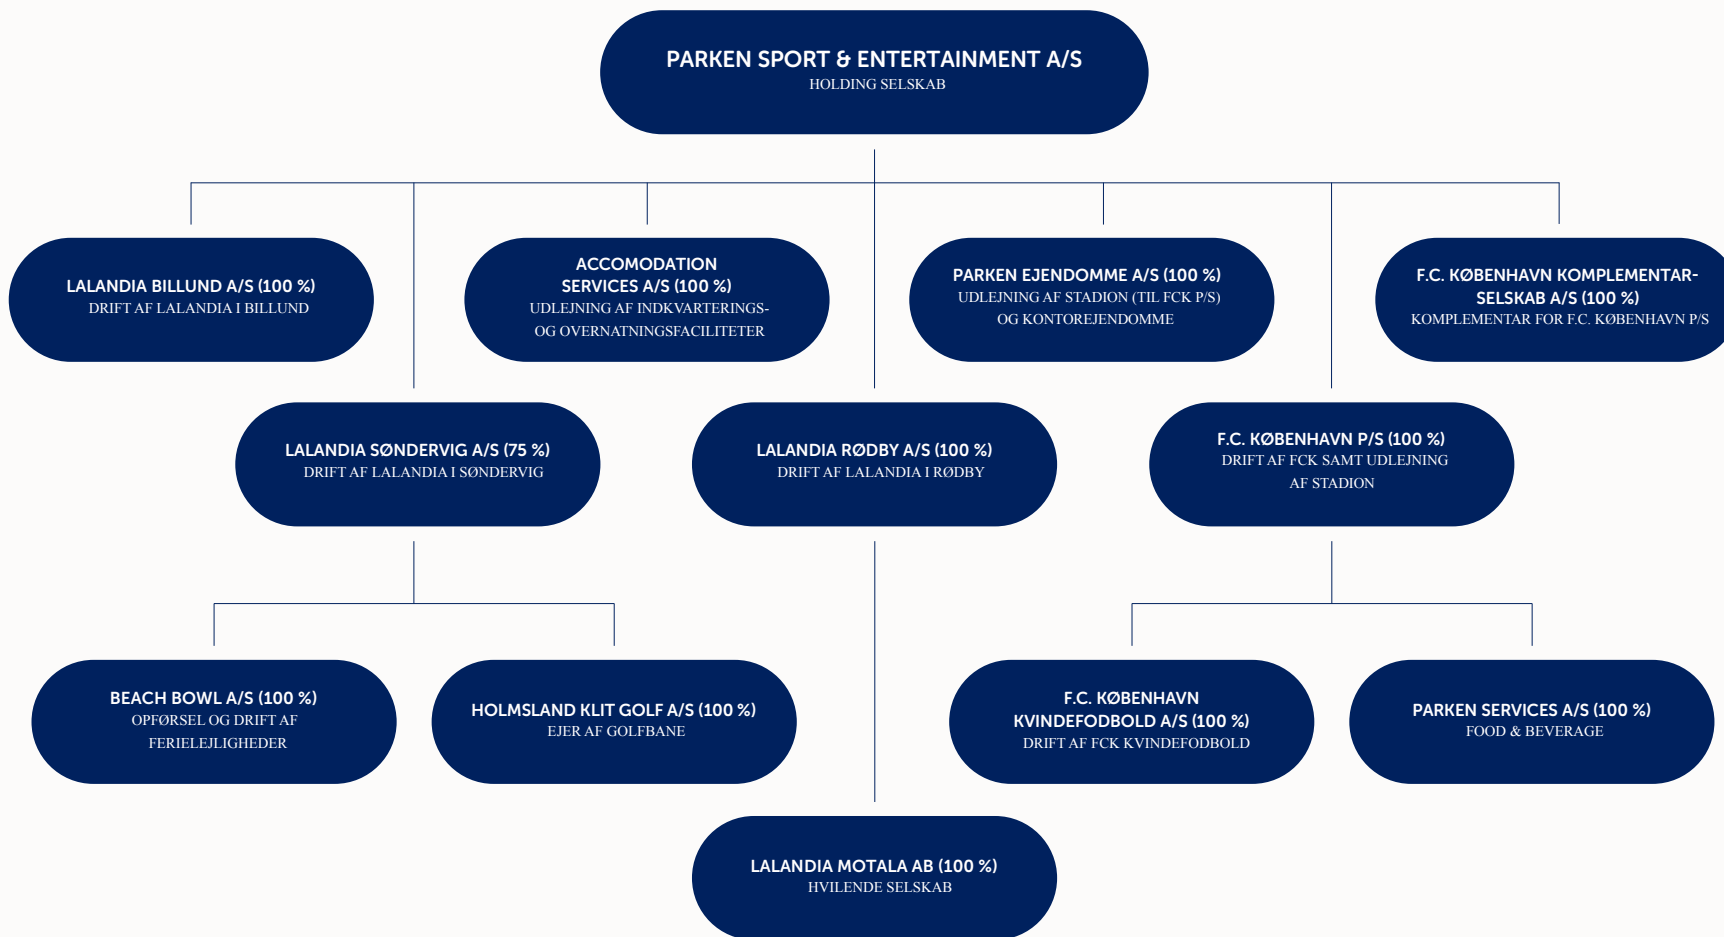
PARKEN SPORT & ENTERTAINMENT A/S
HOLDING SELSKAB

LALANDIA BILLUND A/S (100 %)
DRIFT AF LALANDIA I BILLUND

ACCOMODATION SERVICES A/S (100 %)
UDLEJNING AF INDKVARTERINGSOG OVERNATNINGSFACILITETER

PARKEN EJENDOMME A/S (100 %)
UDLEJNING AF STADION (TIL FCK P/S) OG KONTOREJENDOMME

F.C. KØBENHAVN KOMPLEMENTARSELSKAB A/S (100 %)
KOMPLEMENTAR FOR F.C. KØBENHAVN P/S

LALANDIA SØNDERVIG A/S (75 %)
DRIFT AF LALANDIA I SØNDERVIG

LALANDIA RØDBY A/S (100 %)
DRIFT AF LALANDIA I RØDBY

F.C. KØBENHAVN P/S (100 %)
DRIFT AF FCK SAMT UDLEJNING AF STADION

BEACH BOWL A/S (100 %)
OPFØRSEL OG DRIFT AF FERIELEJLIGHEDER

HOLMSLAND KLIT GOLF A/S (100 %)
EJER AF GOLFBANE

F.C. KØBENHAVN KVINDEFODBOLD A/S (100 %)
DRIFT AF FCK KVINDEFODBOLD

PARKEN SERVICES A/S (100 %)
FOOD & BEVERAGE

LALANDIA MOTALA AB (100 %)
HVILENDE SELSKAB